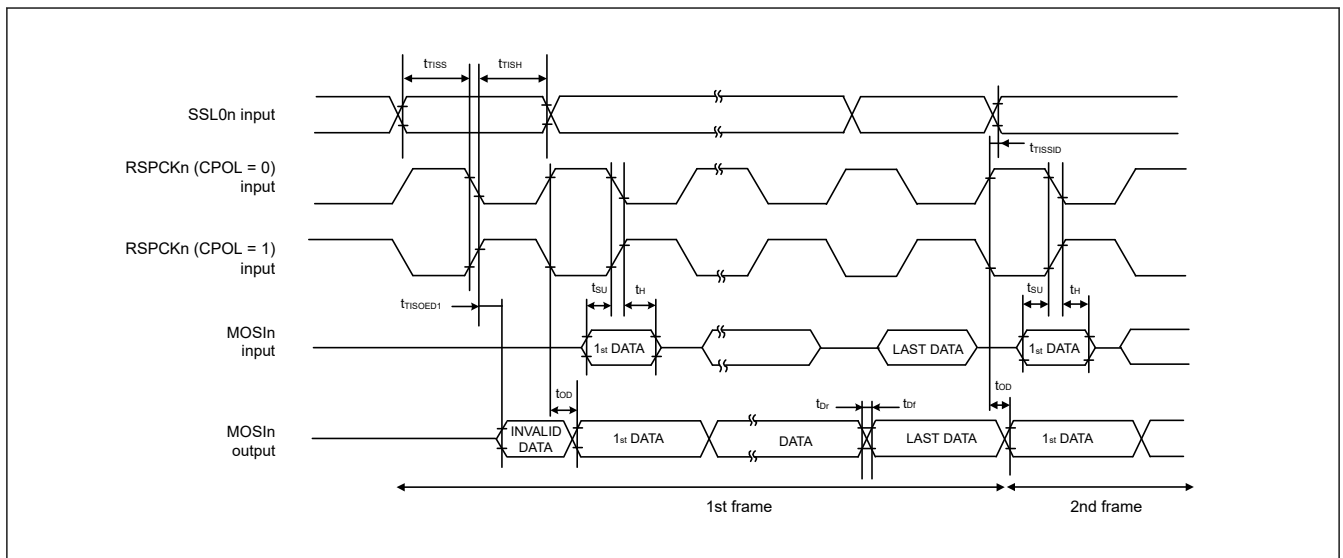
$t_{TISS}$

$t_{TISH}$

SSL0n input

$t_{TISSID}$

RSPCKn (CPOL = 0) input

RSPCKn (CPOL = 1) input

$t_{TISOED1}$

$t_{SU}$

$t_{H}$

$t_{SU}$

$t_{H}$

MOSIn input

$1_{st}$ DATA

LAST DATA

$1_{st}$ DATA

$t_{OD}$

$t_{Dr}$

$t_{Df}$

$t_{OD}$

MOSIn output

INVALID DATA

$1_{st}$ DATA

DATA

LAST DATA

$1_{st}$ DATA

1st frame

2nd frame